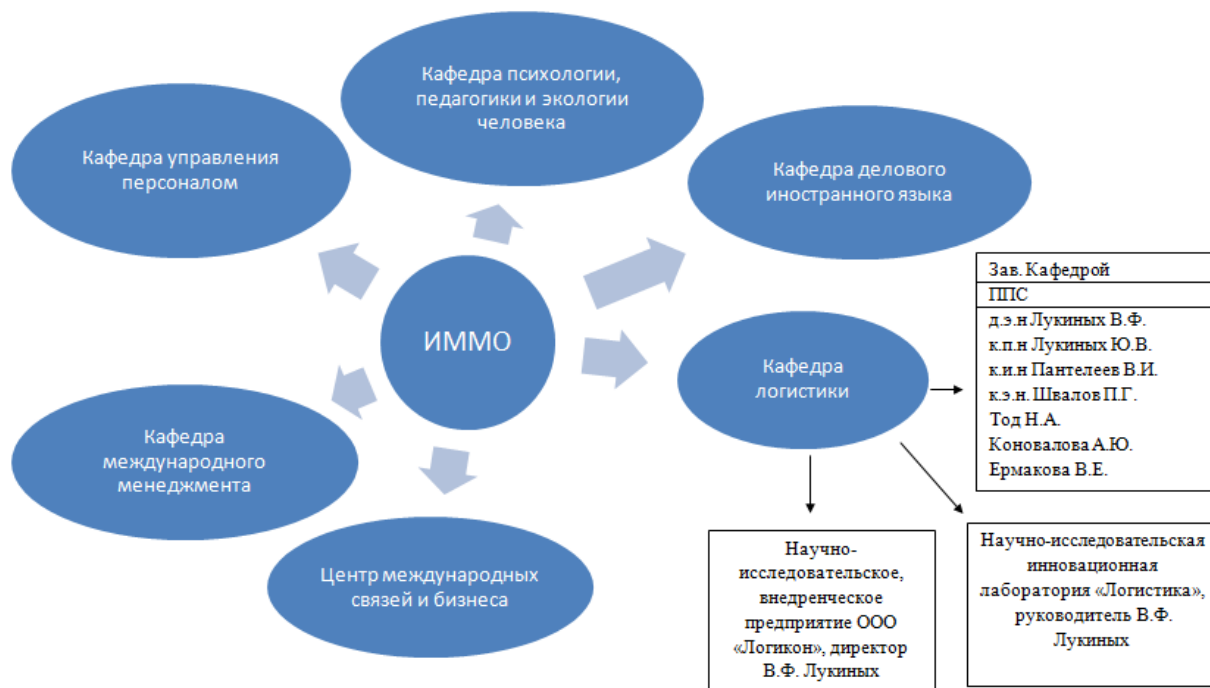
Кафедра психологии, педагогики и экологии человека

Кафедра управления персоналом

Кафедра делового иностранного языка

ИММО

Кафедра логистики

Кафедра международного менеджмента

Центр международных связей и бизнеса

| Зав. Кафедрой |
|---|
| ППС |
| д.э.н Лукиных В.Ф. к.п.н Лукиных Ю.В. к.и.н Пантелеев В.И. к.э.н. Швалов П.Г. Тод Н.А. Коновалова А.Ю. Ермакова В.Е. |

Научно-исследовательское, внедренческое предприятие ООО «Логикон», директор В.Ф. Лукиных

Научно-исследовательская инновационная лаборатория «Логистика», руководитель В.Ф. Лукиных